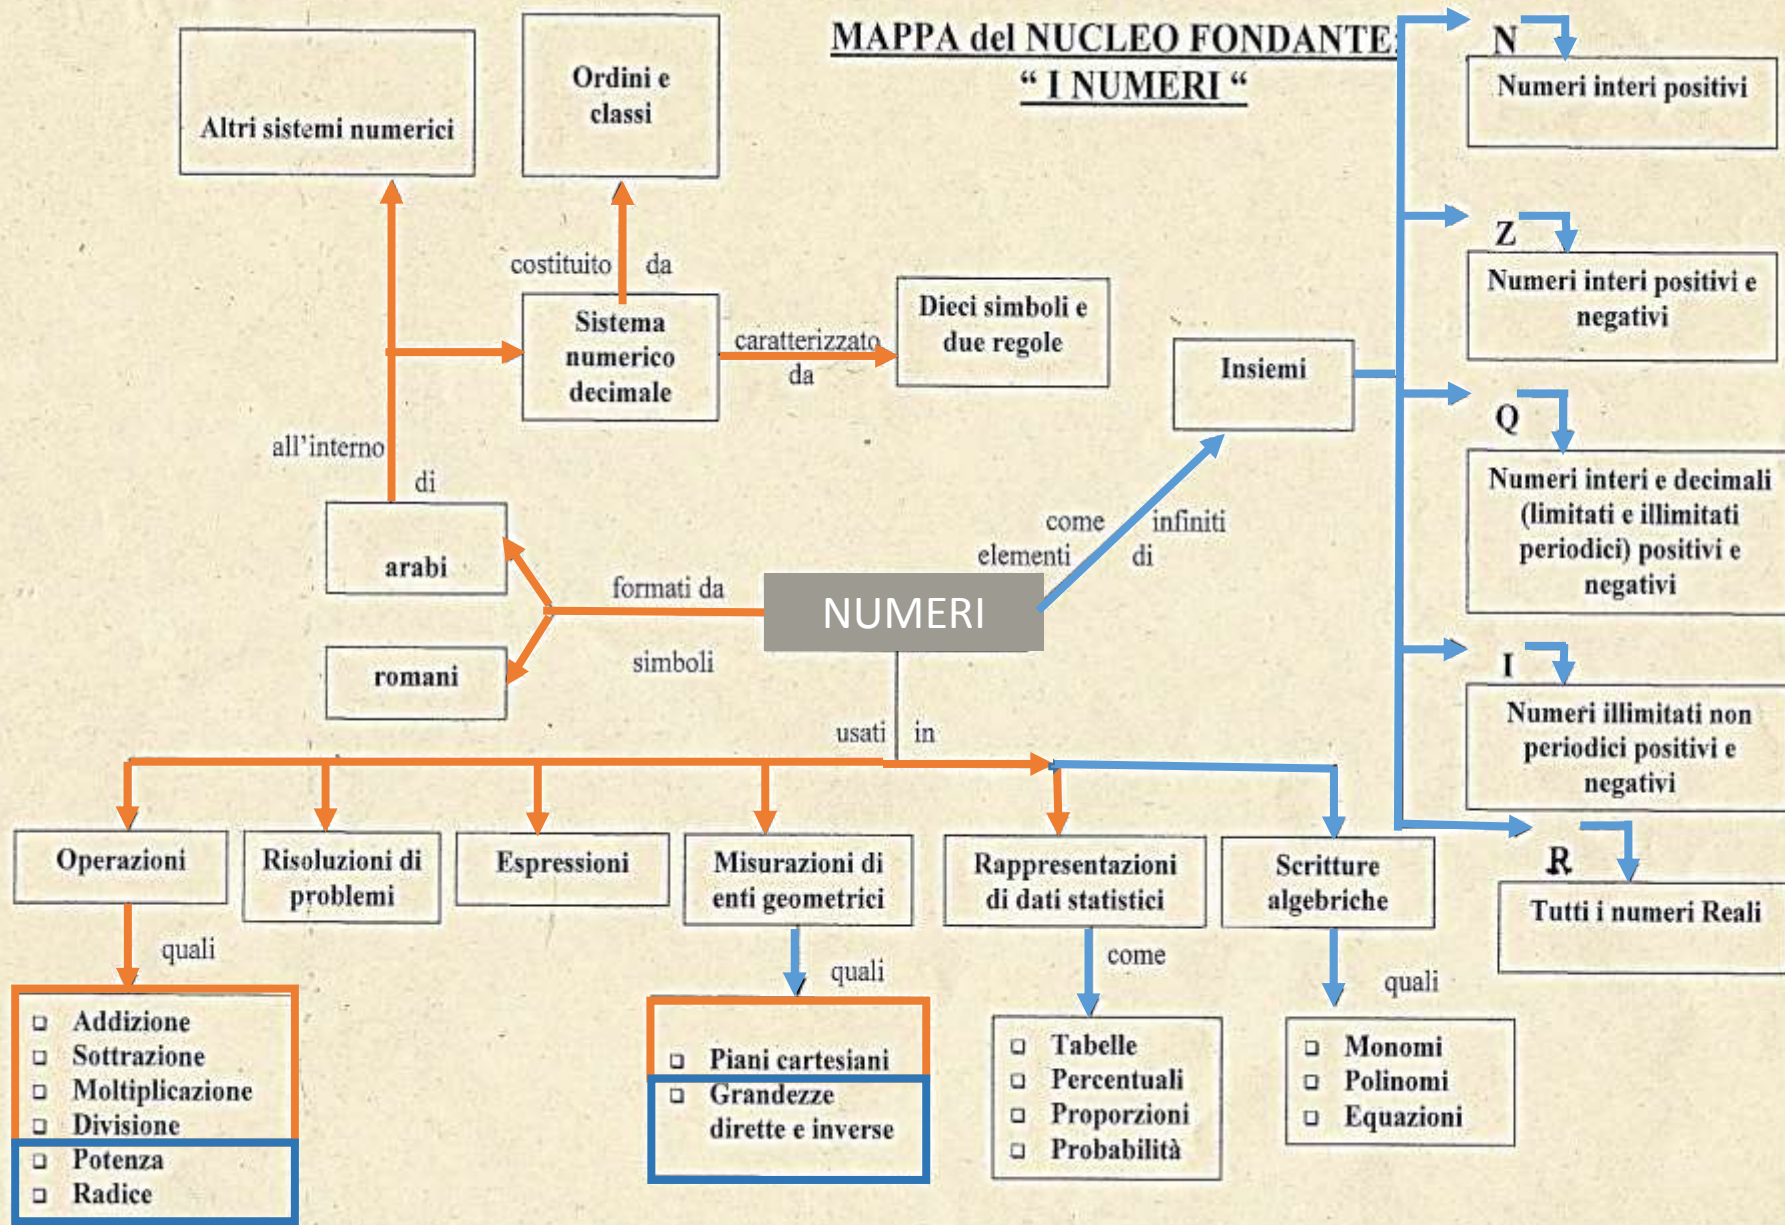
MAPPA del NUCLEO FONDANTE:
" I NUMERI "

Altri sistemi numerici

Ordini e classi

costituito da

Sistema numerico decimale

caratterizzato da

Dieci simboli e due regole

Insiemi

all'interno di

arabi

romani

formati da simboli

NUMERI

come elementi

infiniti di

usati in

N
Numeri interi positivi

Z
Numeri interi positivi e negativi

Q
Numeri interi e decimali (limitati e illimitati periodici) positivi e negativi

I
Numeri illimitati non periodici positivi e negativi

R
Tutti i numeri Reali

Operazioni

Risoluzioni di problemi

Espressioni

Misurazioni di enti geometrici

Rappresentazioni di dati statistici

Scritture algebriche

quali

- Addizione
- Sottrazione
- Moltiplicazione
- Divisione
- Potenza
- Radice

quali

- Piani cartesiani
- Grandezze dirette e inverse

come

- Tabelle
- Percentuali
- Proporzioni
- Probabilità

quali

- Monomi
- Polinomi
- Equazioni